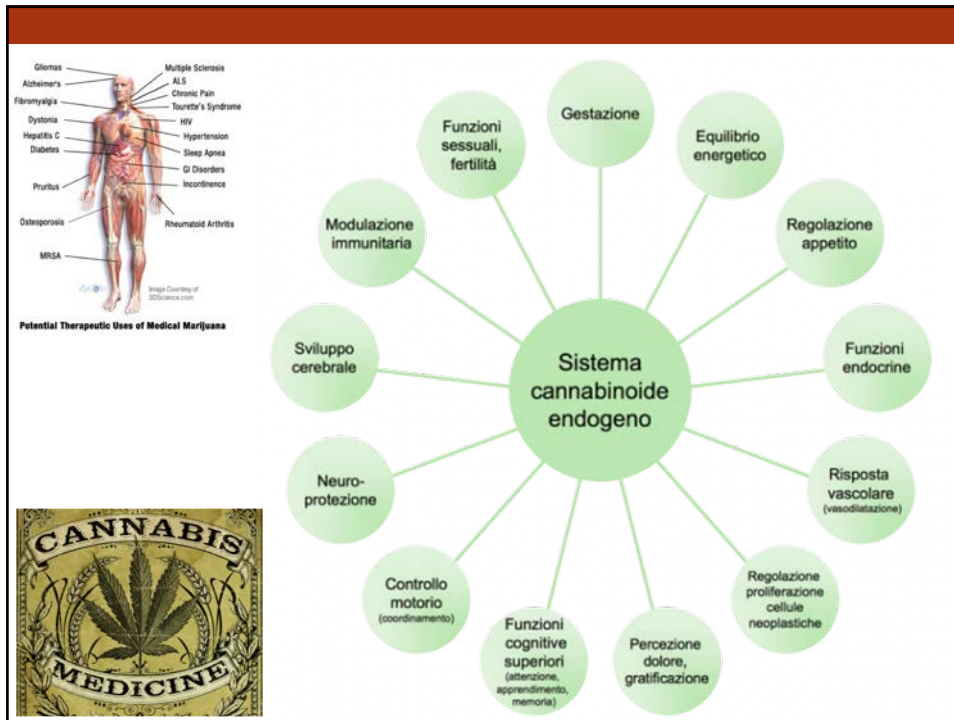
Gliomas
Alzheimer's
Fibromyalgia
Dystonia
Hepatitis C
Diabetes
Pruritus
Osteoporosis
MRSA
Multiple Sclerosis
ALS
Chronic Pain
Tourette's Syndrome
HIV
Hypertension
Sleep Apnea
GI Disorders
Incontinence
Rheumatoid Arthritis
Image Courtesy of 3DScience.com

Potential Therapeutic Uses of Medical Marijuana

CANNABIS
MEDICINE

Sistema cannabinoide endogeno

Gestazione

Equilibrio energetico

Regolazione appetito

Funzioni endocrine

Risposta vascolare (vasodilatazione)

Regolazione proliferazione cellule neoplastiche

Percezione dolore, gratificazione

Funzioni cognitive superiori (attenzione, apprendimento, memoria)

Controllo motorio (coordinamento)

Neuro-protezione

Sviluppo cerebrale

Modulazione immunitaria

Funzioni sessuali, fertilità